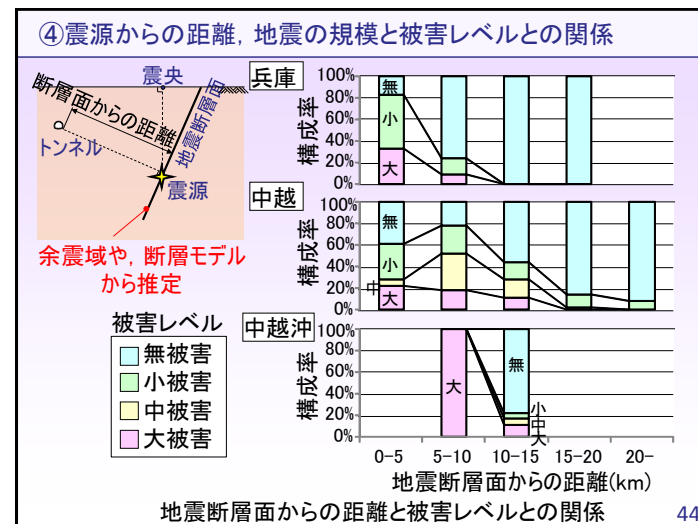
④震源からの距離，地震の規模と被害レベルとの関係

震央
断層面からの距離
地震断層面
トンネル
震源
余震域や，断層モデルから推定

被害レベル
無被害
小被害
中被害
大被害

兵庫
構成率
100%
80%
60%
40%
20%
0%
無
小
大

中越
構成率
100%
80%
60%
40%
20%
0%
無
小
中
大

中越沖
構成率
100%
80%
60%
40%
20%
0%
大
無
小
中
大

0-5
5-10
10-15
15-20
20-
地震断層面からの距離(km)

地震断層面からの距離と被害レベルとの関係
44